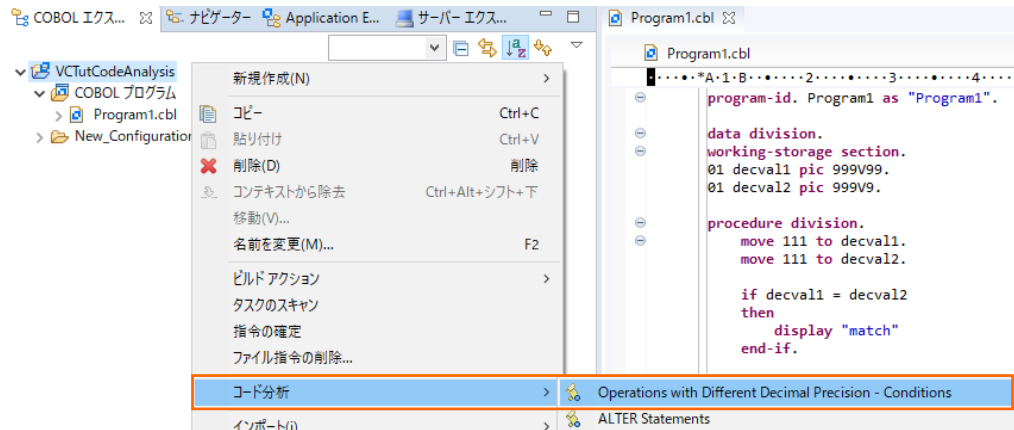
COBOL エクス... ナビゲーター Application E... サーバー エクス... Program1.cbl

Program1.cbl

VCTutCodeAnalysis
COBOL プログラム
Program1.cbl
New_Configuration

新規作成(N)
コピー Ctrl+C
貼り付け Ctrl+V
削除(D) 削除
コンテキストから除去 Ctrl+Alt+シフト+下
移動(V)...
名前を変更(M)... F2
ビルド アクション
タスクのスキャン
指令の確定
ファイル指令の削除...
コード分析
インポート(I)

Operations with Different Decimal Precision - Conditions
ALTER Statements

•···•·*A·1·B·•····2····•····3····•····4····

program-id. Program1 as "Program1".

data division.
working-storage section.
01 decval1 pic 999V99.
01 decval2 pic 999V9.

procedure division.
move 111 to decval1.
move 111 to decval2.

if decval1 = decval2
then
display "match"
end-if.